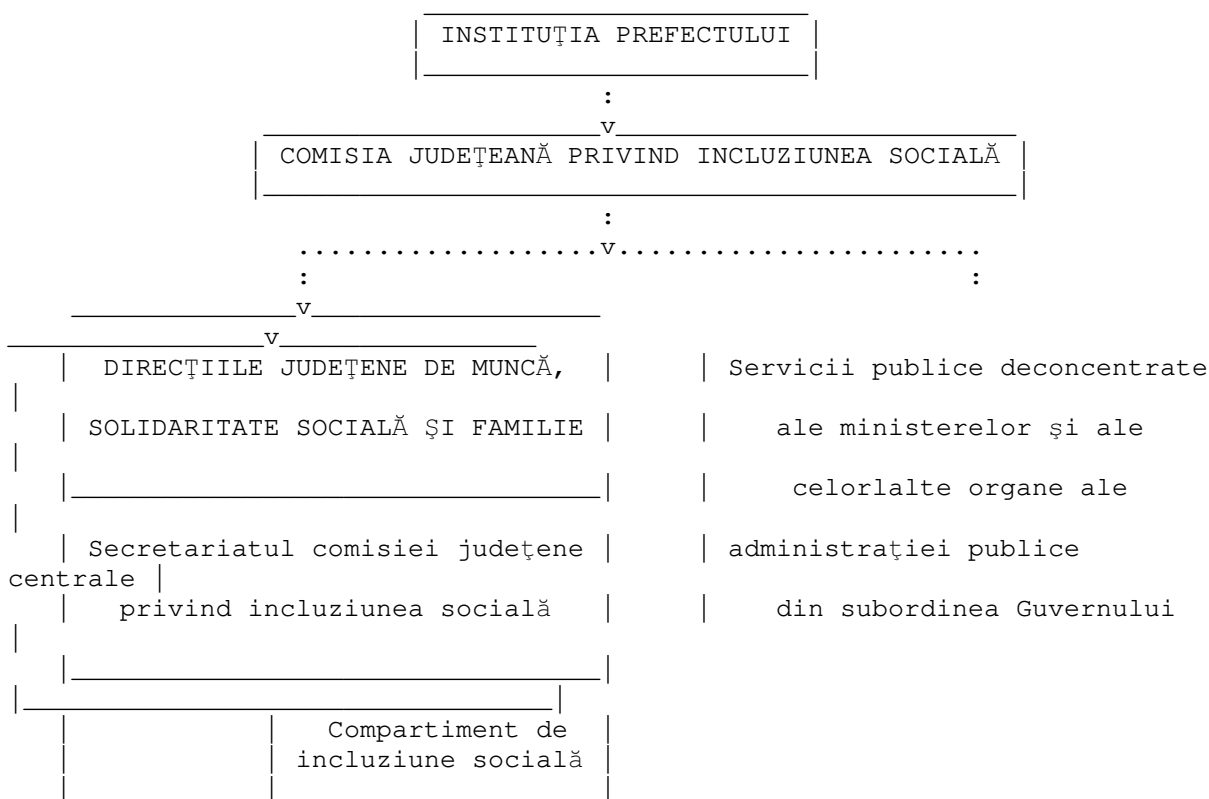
INSTITUŢIA PREFECTULUI

COMISIA JUDEŢEANĂ PRIVIND INCLUZIUNEA SOCIALĂ

DIRECŢIILE JUDEŢENE DE MUNCĂ, SOLIDARITATE SOCIALĂ ŞI FAMILIE

Secretariatul comisiei judeţene privind incluziunea socială

Servicii publice deconcentrate ale ministerelor şi ale celorlalte organe ale administraţiei publice centrale din subordinea Guvernului

Compartiment de incluziune socială